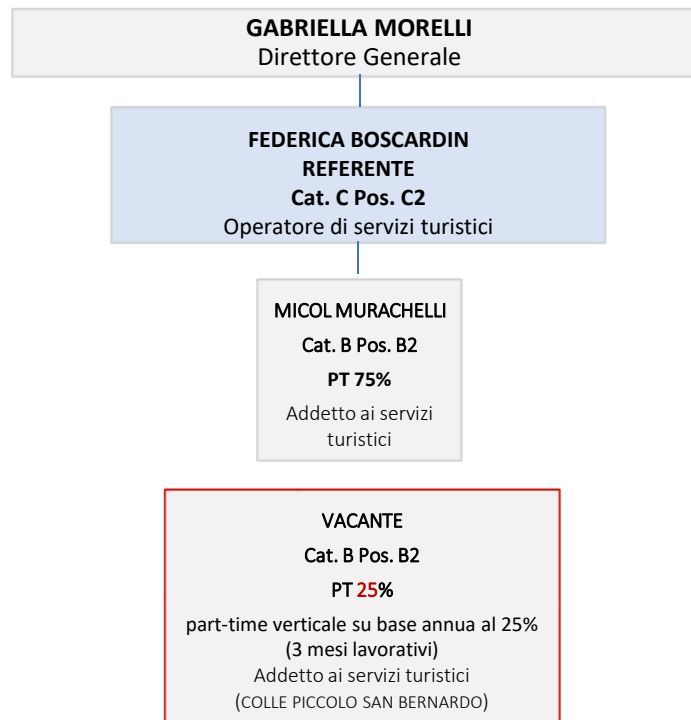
GABRIELLA MORELLI
Direttore Generale

FEDERICA BOSCARDIN
REFERENTE
Cat. C Pos. C2
Operatore di servizi turistici

MICOL MURACHELLI
Cat. B Pos. B2
PT 75%
Addetto ai servizi turistici

VACANTE
Cat. B Pos. B2
PT 25%
part-time verticale su base annua al 25% (3 mesi lavorativi)
Addetto ai servizi turistici
(COLLE PICCOLO SAN BERNARDO)